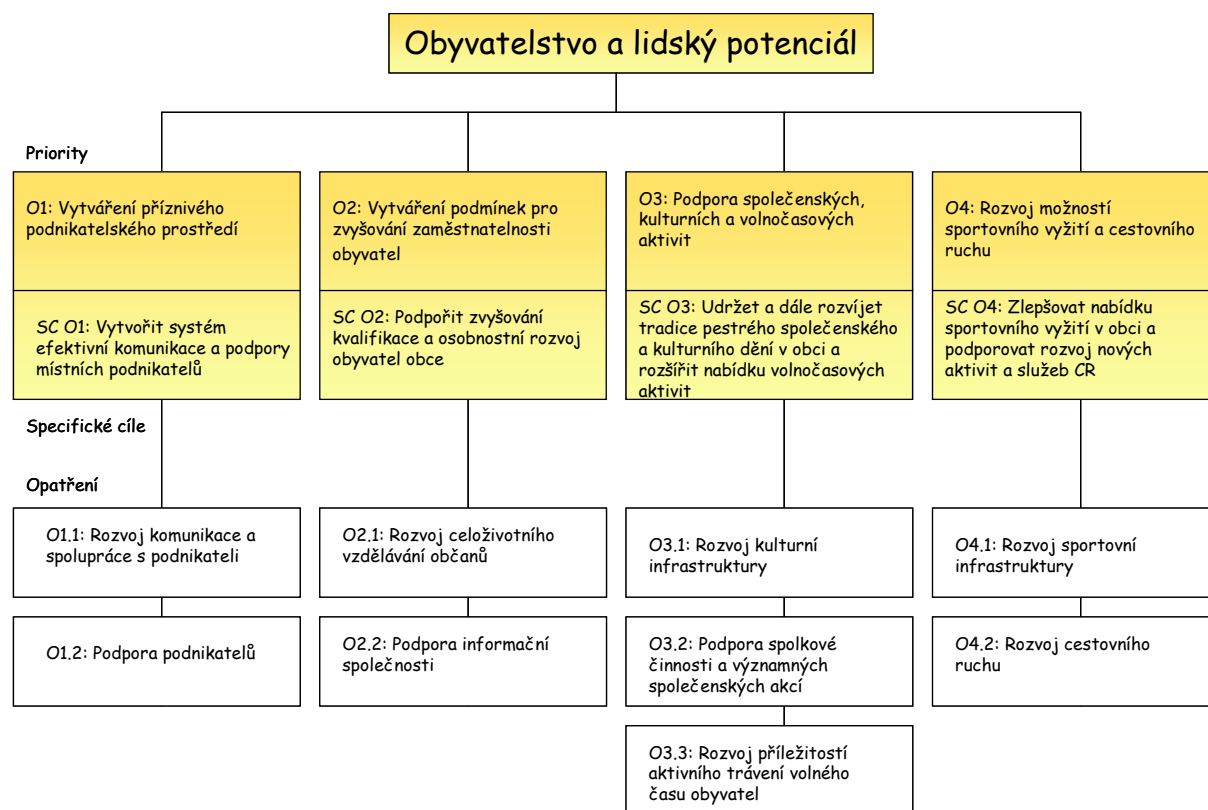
Obyvatelstvo a lidský potenciál

Priority

O1: Vytváření příznivého podnikatelského prostředí

SC O1: Vytvořit systém efektivní komunikace a podpory místních podnikatelů

O2: Vytváření podmínek pro zvyšování zaměstnatelnosti obyvatel

SC O2: Podpořit zvyšování kvalifikace a osobnostní rozvoj obyvatel obce

O3: Podpora společenských, kulturních a volnočasových aktivit

SC O3: Udržet a dále rozvíjet tradice pestrého společenského a kulturního dění v obci a rozšířit nabídku volnočasových aktivit

O4: Rozvoj možností sportovního vyžití a cestovního ruchu

SC O4: Zlepšovat nabídku sportovního vyžití v obci a podporovat rozvoj nových aktivit a služeb CR

Specifické cíle

Opatření

O1.1: Rozvoj komunikace a spolupráce s podnikateli

O1.2: Podpora podnikatelů

O2.1: Rozvoj celoživotního vzdělávání občanů

O2.2: Podpora informační společnosti

O3.1: Rozvoj kulturní infrastruktury

O3.2: Podpora spolkové činnosti a významných společenských akcí

O3.3: Rozvoj příležitostí aktivního trávení volného času obyvatel

O4.1: Rozvoj sportovní infrastruktury

O4.2: Rozvoj cestovního ruchu